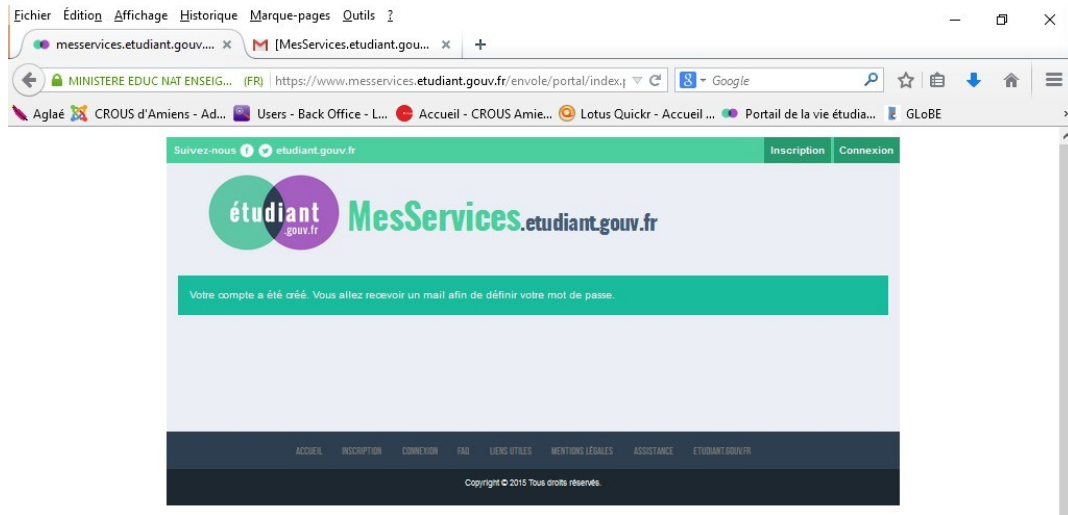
Fichier Édition Affichage Historique Marque-pages Outils ?

messervices.etudiant.gouv.... × [MesServices.etudiant.gou... × +

MINISTERE EDUC NAT ENSEIG... (FR) https://www.messervices.etudiant.gouv.fr/envole/portal/index.
Google

Aglaé CROUS d'Amiens - Ad... Users - Back Office - L... Accueil - CROUS Amie... Lotus Quickr - Accueil ... Portail de la vie étudia... GLoBE

Suivez-nous etudiant.gouv.fr Inscription Connexion

étudiant .gouv.fr MesServices.etudiant.gouv.fr

Votre compte a été créé. Vous allez recevoir un mail afin de définir votre mot de passe.

ACCUEIL INSCRIPTION CONNEXION FAQ LIENS UTILES MENTIONS LÉGALES ASSISTANCE ETUDIANT.GOUV.FR

Copyright © 2015 Tous droits réservés.